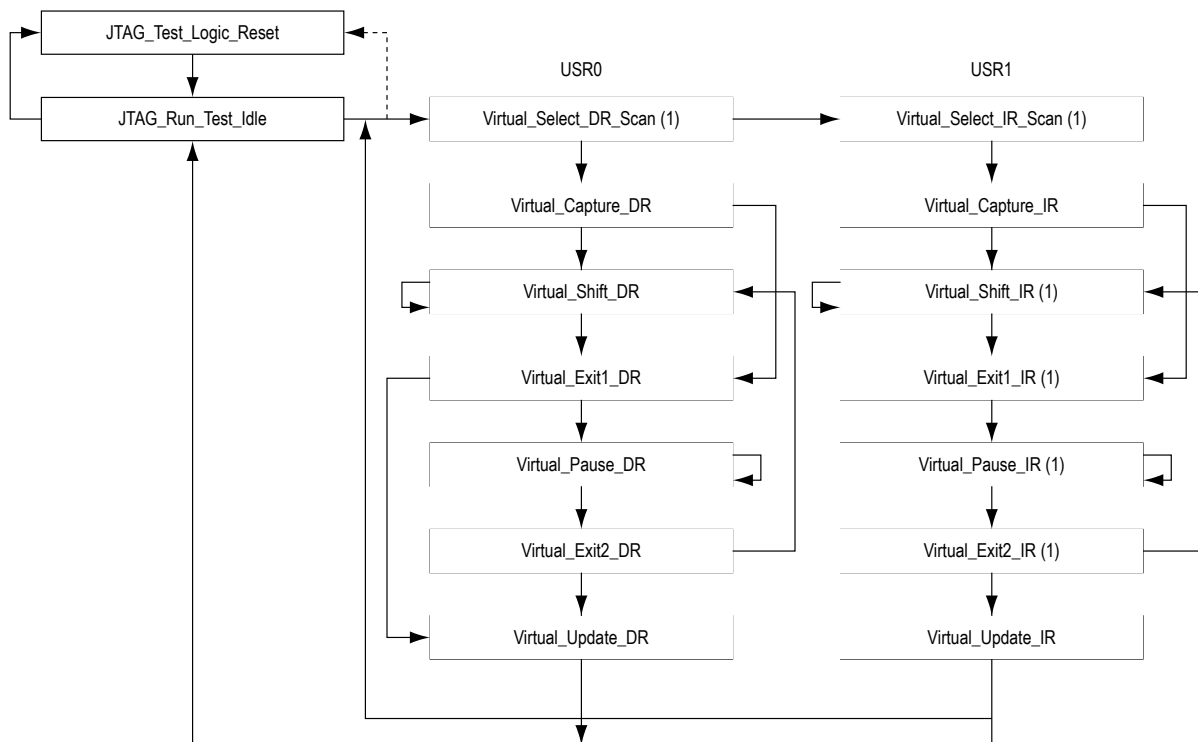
JTAG_Test_Logic_Reset

JTAG_Run_Test_Idle

USR0

USR1

Virtual_Select_DR_Scan (1)

Virtual_Capture_DR

Virtual_Shift_DR

Virtual_Exit1_DR

Virtual_Pause_DR

Virtual_Exit2_DR

Virtual_Update_DR

Virtual_Select_IR_Scan (1)

Virtual_Capture_IR

Virtual_Shift_IR (1)

Virtual_Exit1_IR (1)

Virtual_Pause_IR (1)

Virtual_Exit2_IR (1)

Virtual_Update_IR